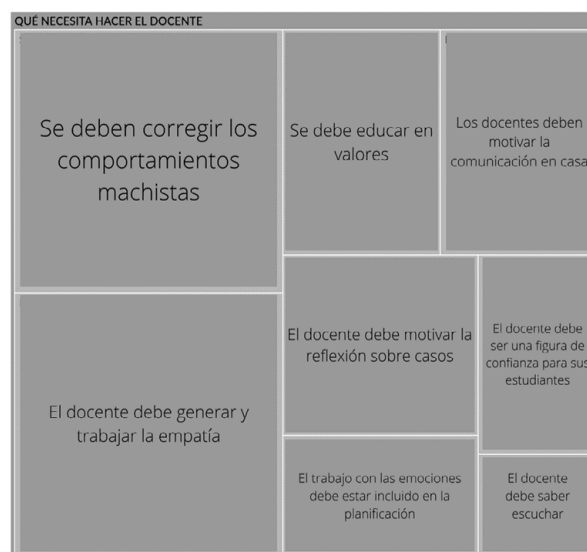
QUÉ NECESITA HACER EL DOCENTE

Se deben corregir los comportamientos machistas

Se debe educar en valores

Los docentes deben motivar la comunicación en casa

El docente debe motivar la reflexión sobre casos

El docente debe ser una figura de confianza para sus estudiantes

El docente debe generar y trabajar la empatía

El trabajo con las emociones debe estar incluido en la planificación

El docente debe saber escuchar